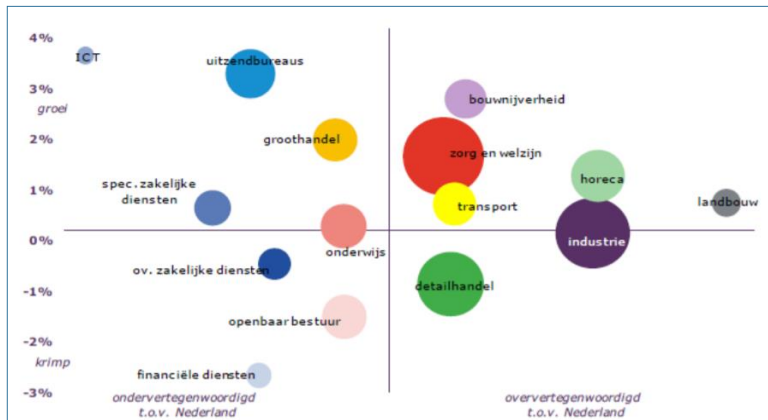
4%
3%
groei
2%
1%
0%
-1%
-2%
krimp
-3%

ICT
uitzendbureaus
bouwnijverheid
groothandel
zorg en welzijn
horeca
spec. zakelijke diensten
transport
landbouw
industrie
onderwijs
ov. zakelijke diensten
detailhandel
openbaar bestuur
financiële diensten

ondervertegenwoordigd t.o.v. Nederland
oververtegenwoordigd t.o.v. Nederland